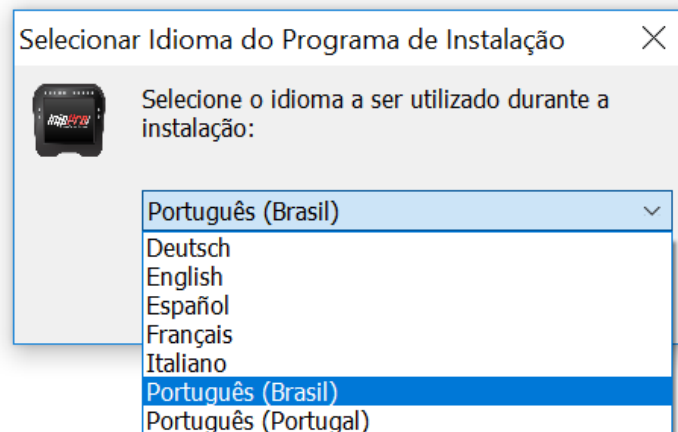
Selecionar Idioma do Programa de Instalação

Selecione o idioma a ser utilizado durante a instalação:

Português (Brasil)

Deutsch
English
Español
Français
Italiano
Português (Brasil)
Português (Portugal)